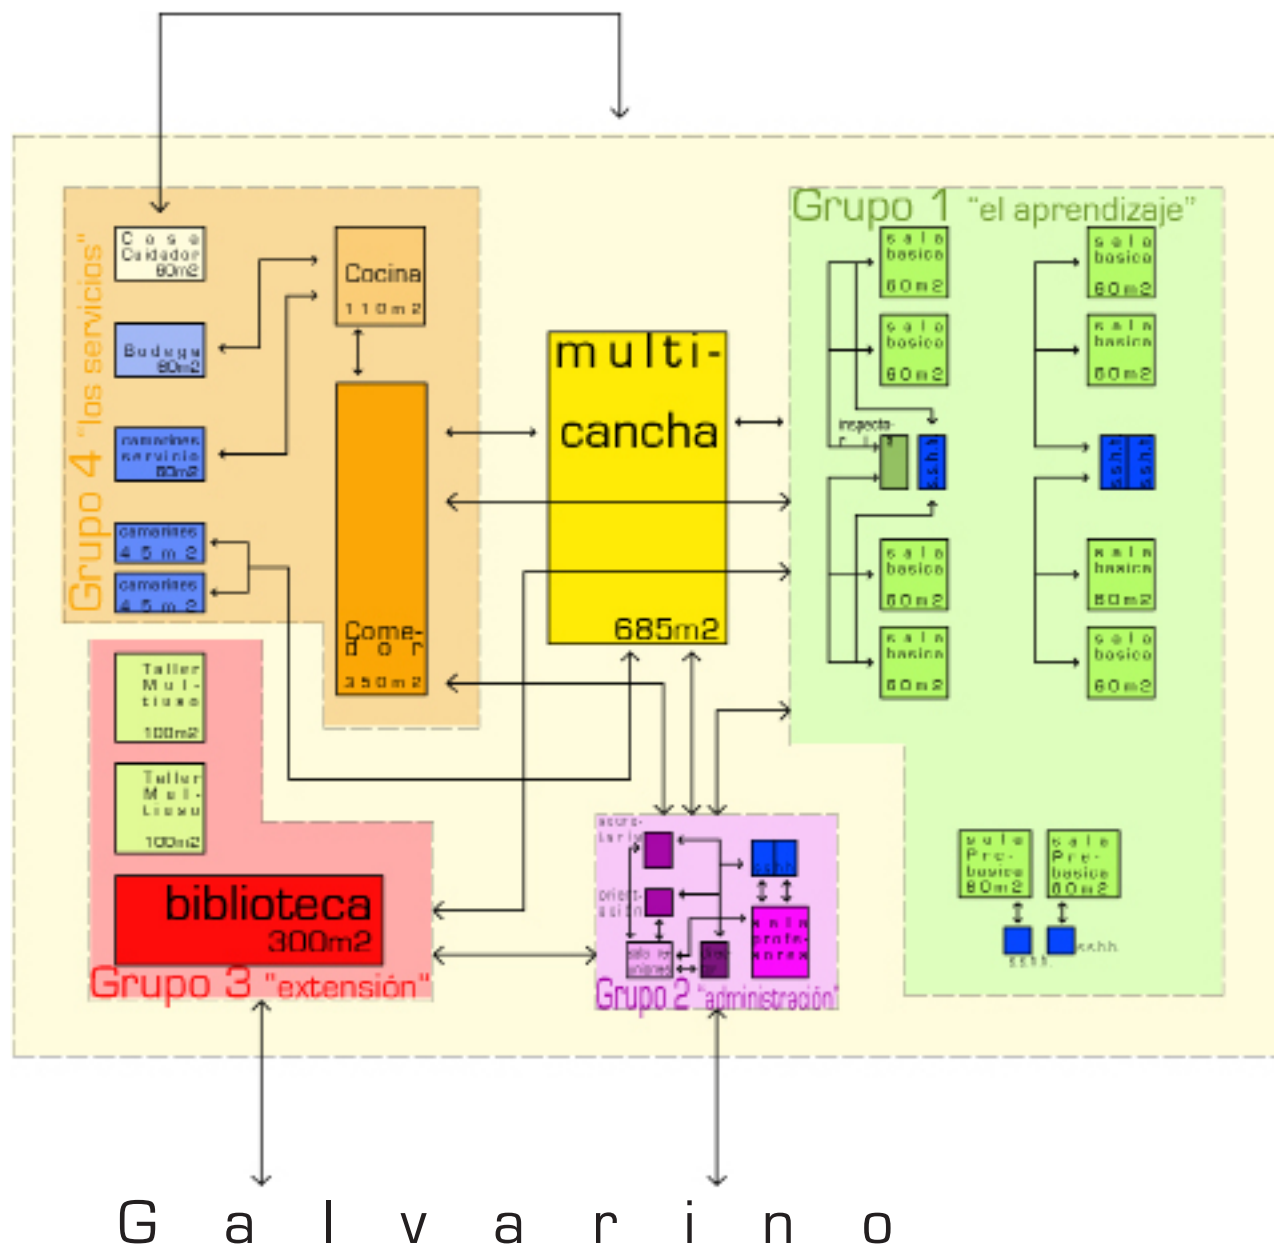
Grupo 4 "los servicios"

Casa Cuidador 80m2

Bodega 80m2

camarines servicio 80m2

camarines 45m2

camarines 45m2

Cocina 110m2

Comedor 350m2

multi-cancha 685m2

Grupo 1 "el aprendizaje"

sala basica 60m2

sala basica 60m2

sala basica 60m2

sala basica 60m2

sala basica 60m2

sala basica 60m2

sala basica 60m2

sala basica 60m2

inspectoria

sshh

sshh

sala Pre-basica 80m2

sala Pre-basica 80m2

sshh

sshh

Taller Multiuso 100m2

Taller Multiuso 100m2

biblioteca 300m2

Grupo 3 "extensión"

secretaria

orientación

sala reuniones

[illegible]

sshh

sala profesores

Grupo 2 "administración"

G a l v a r i n o